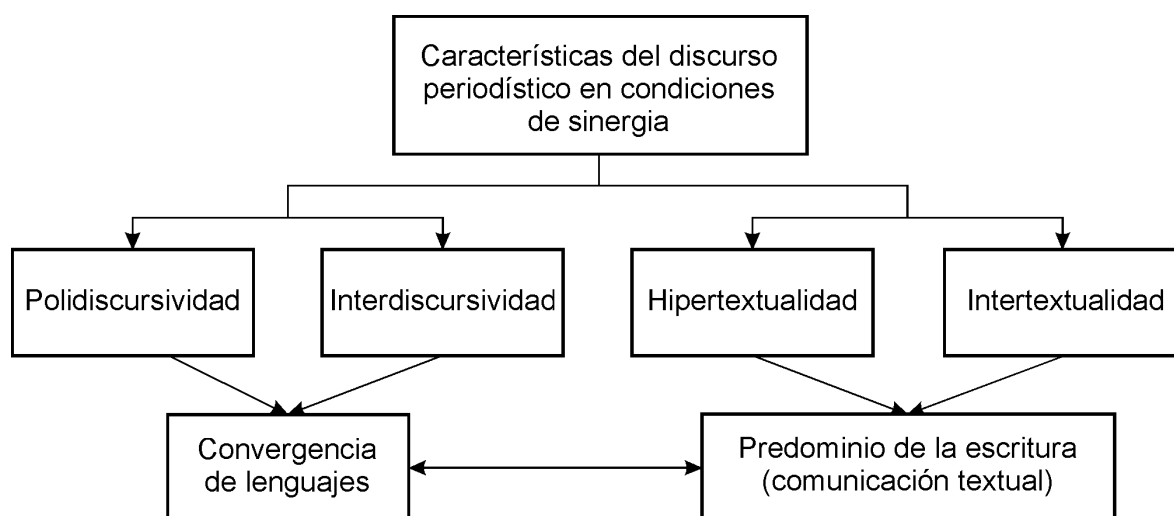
Características del discurso periodístico en condiciones de sinergia

Polidiscursividad

Interdiscursividad

Hipertextualidad

Intertextualidad

Convergencia de lenguajes

Predominio de la escritura (comunicación textual)